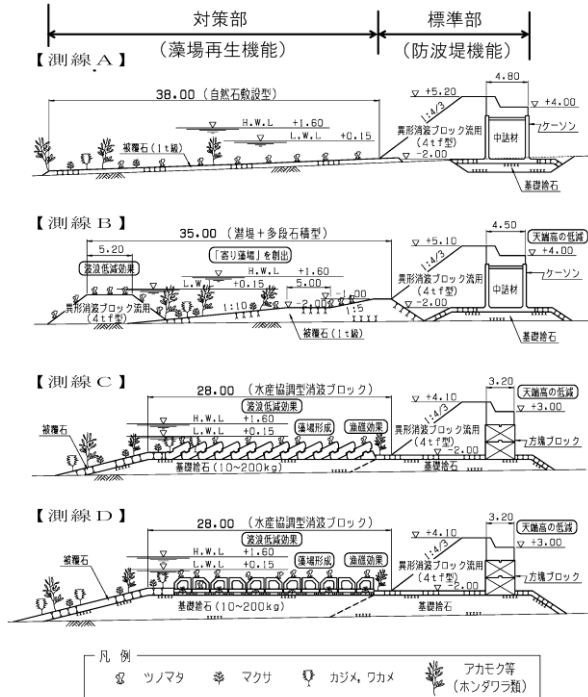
対策部
(藻場再生機能)
標準部
(防波堤機能)

【測線 A】
38.00 (自然石敷設型)
H.W.L +1.60
L.W.L +0.15
被覆石 (1t級)
4.80
▽ +5.20
▽ +4.00
1:4/3
異形消波ブロック流用 (4tf型)
▽ -2.00
中詰材
ケーソン
基礎捨石

【測線 B】
35.00 (潜堤+多段石積型)
5.20
波浪低減効果
「寄り藻場」を創出
H.W.L +1.60
L.W.L +0.15
▽ -1.00
▽ -2.00
1:10
1:5
異形消波ブロック流用 (4tf型)
被覆石 (1t級)
4.50
天端高の低減
▽ +5.10
▽ +4.00
1:4/3
異形消波ブロック流用 (4tf型)
▽ -2.00
中詰材
ケーソン
基礎捨石

【測線 C】
28.00 (水産協調型消波ブロック)
波浪低減効果
H.W.L +1.60
L.W.L +0.15
藻場形成
漁礁効果
被覆石
基礎捨石 (10~200kg)
3.20
天端高の低減
▽ +4.10
▽ +3.00
1:4/3
異形消波ブロック流用 (4tf型)
▽ -2.00
方塊ブロック
基礎捨石

【測線 D】
28.00 (水産協調型消波ブロック)
波浪低減効果
H.W.L +1.60
L.W.L +0.15
藻場形成
漁礁効果
被覆石
基礎捨石 (10~200kg)
3.20
天端高の低減
▽ +4.10
▽ +3.00
1:4/3
異形消波ブロック流用 (4tf型)
▽ -2.00
方塊ブロック
基礎捨石

凡例
ツノマタ
マクサ
カジメ, ワカメ
アカモク等 (ホンダワラ類)